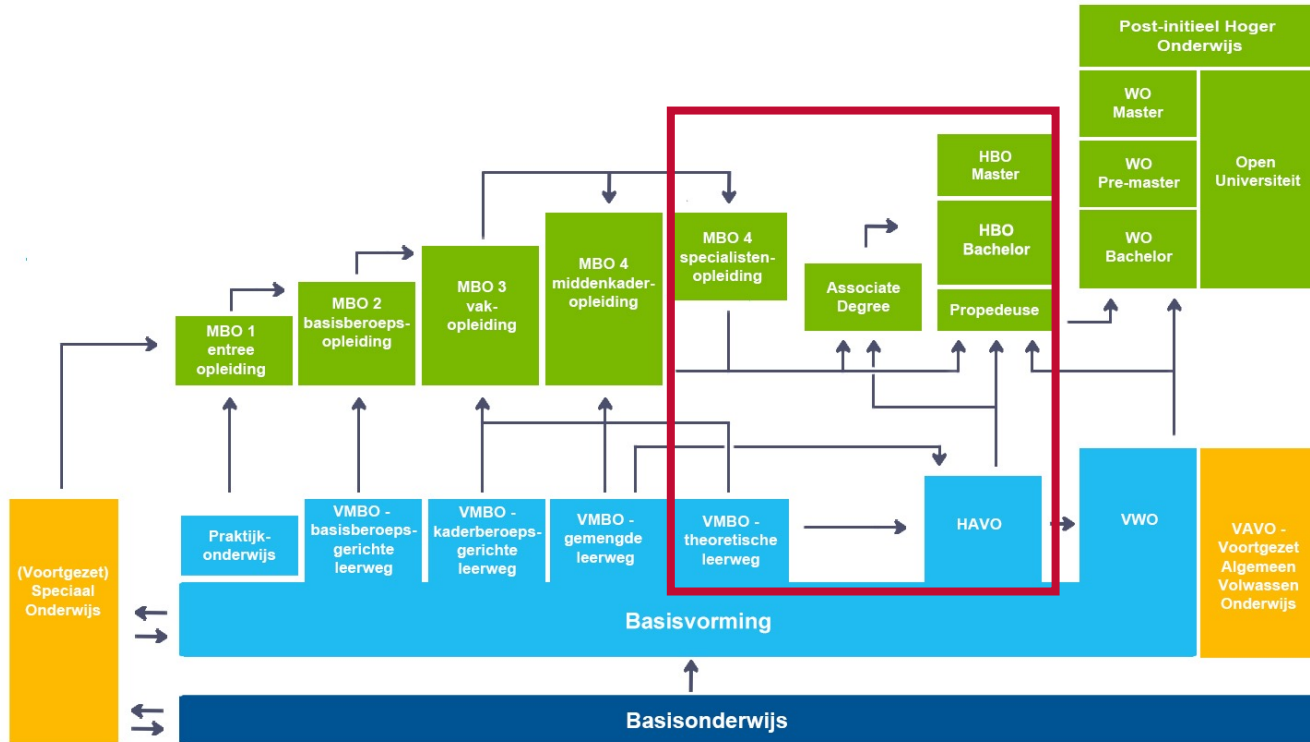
Post-initieel Hoger Onderwijs

WO Master

WO Pre-master

WO Bachelor

Open Universiteit

HBO Master

HBO Bachelor

Propedeuse

Associate Degree

MBO 4 specialistenopleiding

MBO 4 middenkaderopleiding

MBO 3 vakopleiding

MBO 2 basisberoepsopleiding

MBO 1 entree opleiding

(Voortgezet) Speciaal Onderwijs

Praktijkonderwijs

VMBO - basisberoepsgerichte leerweg

VMBO - kaderberoepsgerichte leerweg

VMBO - gemengde leerweg

VMBO - theoretische leerweg

HAVO

VWO

VAVO - Voortgezet Algemeen Volwassen Onderwijs

Basisvorming

Basisonderwijs